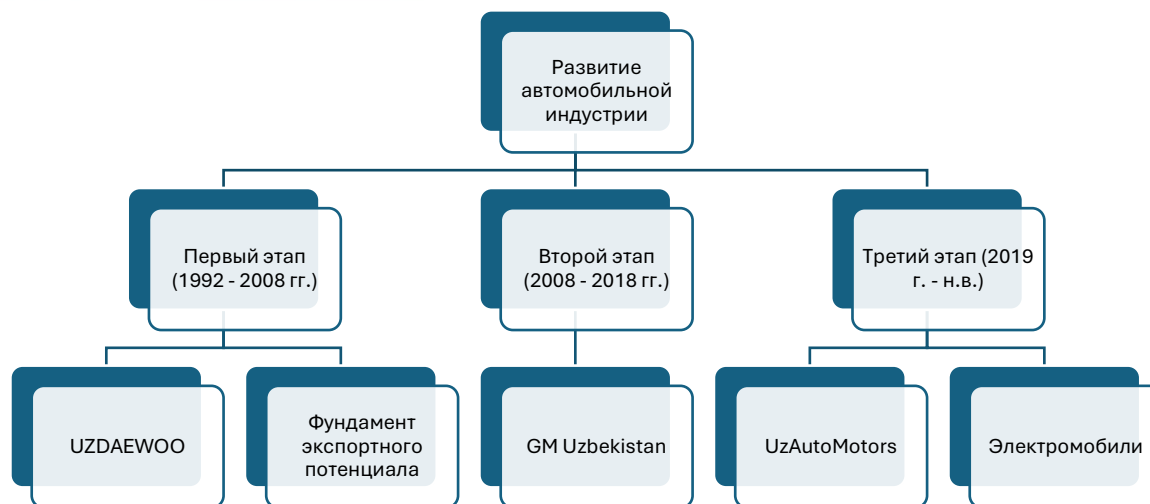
Развитие автомобильной индустрии

Первый этап (1992 - 2008 гг.)

Второй этап (2008 - 2018 гг.)

Третий этап (2019 г. - н.в.)

UZDAEWOO

Фундамент экспортного потенциала

GM Uzbekistan

UzAutoMotors

Электромобили